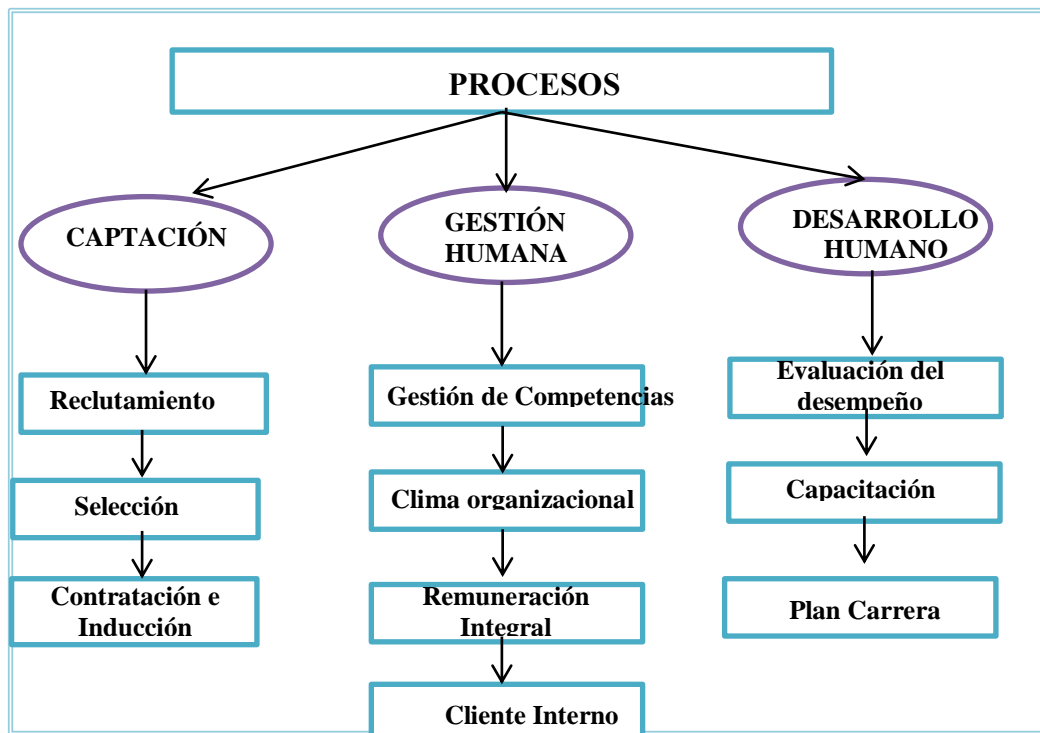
PROCESOS

CAPTACIÓN

GESTIÓN HUMANA

DESARROLLO HUMANO

Reclutamiento

Selección

Contratación e Inducción

Gestión de Competencias

Clima organizacional

Remuneración Integral

Cliente Interno

Evaluación del desempeño

Capacitación

Plan Carrera